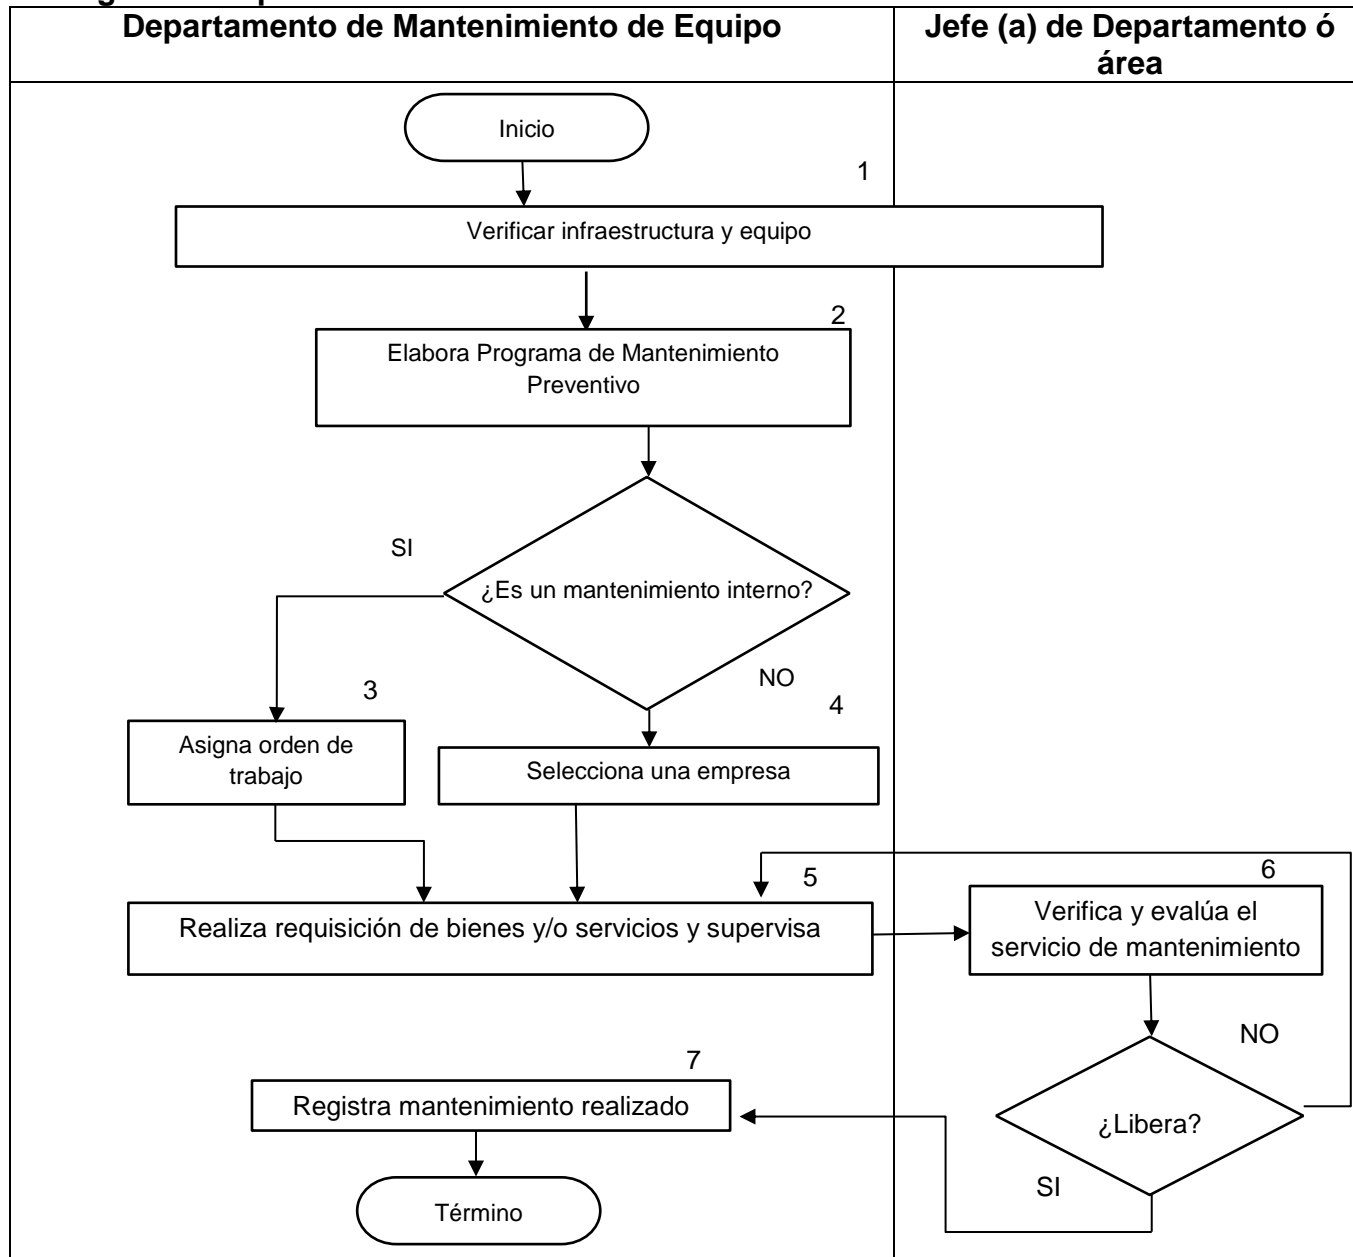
| Departamento de Mantenimiento de Equipo | Jefe (a) de Departamento ó área |
|---|---|

Inicio

1

Verificar infraestructura y equipo

2

Elabora Programa de Mantenimiento Preventivo

SI

¿Es un mantenimiento interno?

NO

3

4

Asigna orden de trabajo

Selecciona una empresa

5

6

Realiza requisición de bienes y/o servicios y supervisa

Verifica y evalúa el servicio de mantenimiento

NO

7

Registra mantenimiento realizado

¿Libera?

SI

Término